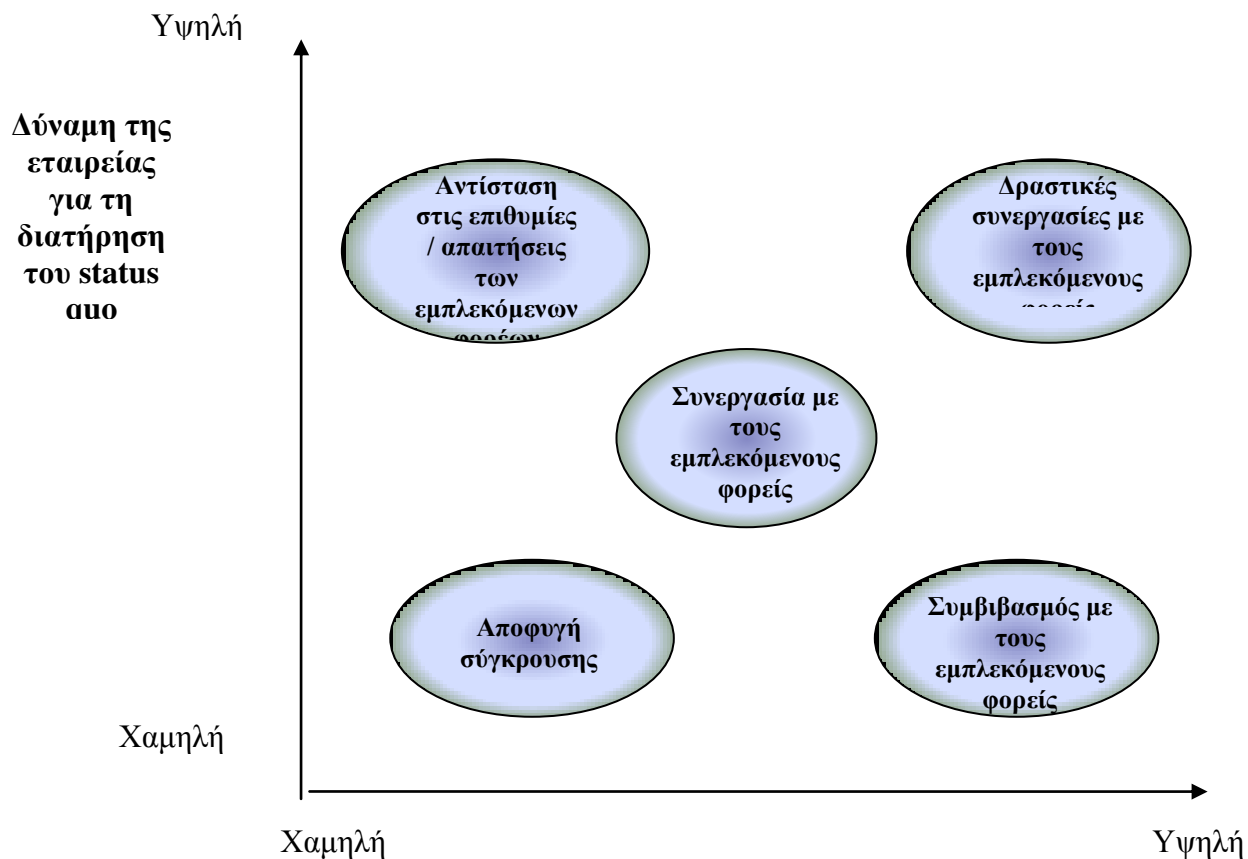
Υψηλή

Δύναμη της εταιρείας για τη διατήρηση του status quo

Αντίσταση στις επιθυμίες / απαιτήσεις των εμπλεκόμενων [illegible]

Δραστικές συνεργασίες με τους εμπλεκόμενους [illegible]

Συνεργασία με τους εμπλεκόμενους φορείς

Αποφυγή σύγκρουσης

Συμβιβασμός με τους εμπλεκόμενους φορείς

Χαμηλή

Χαμηλή

Υψηλή